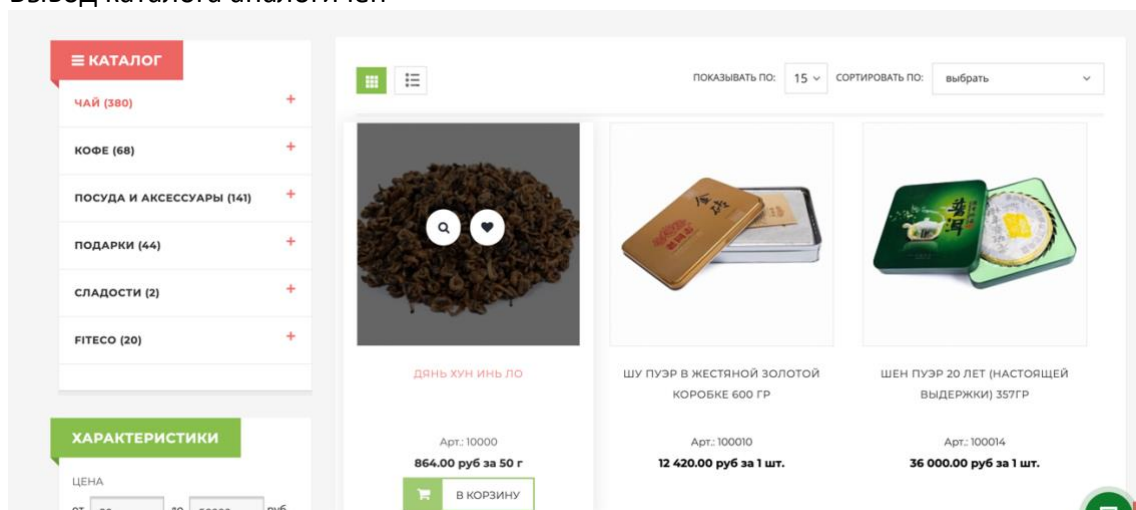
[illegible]

≡ КАТАЛОГ

ЧАЙ (380) +

КОФЕ (68) +

ПОСУДА И АКСЕССУАРЫ (141) +

ПОДАРКИ (44) +

СЛАДОСТИ (2) +

FITECO (20) +

ХАРАКТЕРИСТИКИ

ЦЕНА

от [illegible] до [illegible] руб

ПОКАЗЫВАТЬ ПО: 15 СОРТИРОВАТЬ ПО: выбрать

ДЯНЬ ХУН ИНЬ ЛО

Арт.: 10000

864.00 руб за 50 г

В КОРЗИНУ

ШУ ПУЭР В ЖЕСТЯНОЙ ЗОЛОТОЙ КОРОБКЕ 600 ГР

Арт.: 100010

12 420.00 руб за 1 шт.

ШЕН ПУЭР 20 ЛЕТ (НАСТОЯЩЕЙ ВЫДЕРЖКИ) 357ГР

Арт.: 100014

36 000.00 руб за 1 шт.